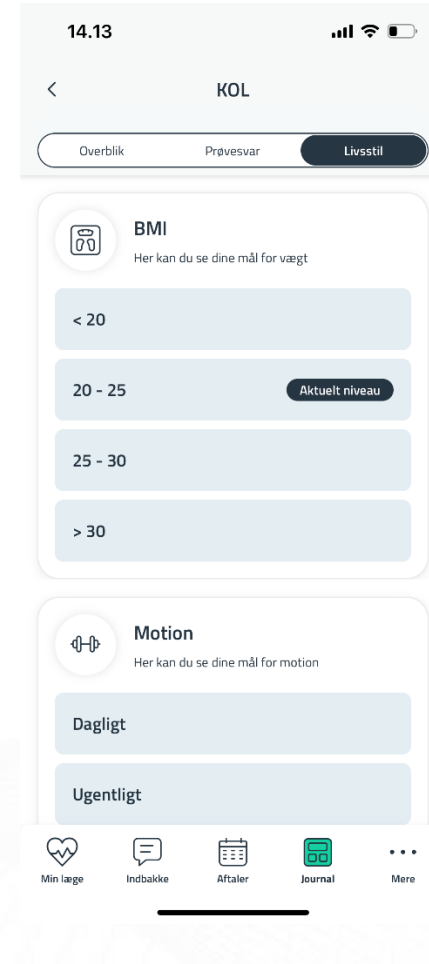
14.13

<

KOL

Overblik
Prøvesvar
Livsstil

BMI
Her kan du se dine mål for vægt

< 20

20 - 25
Aktuelt niveau

25 - 30

> 30

Motion
Her kan du se dine mål for motion

Dagligt

Ugentligt

Min læge
Indbakke
Aftaler
Journal
Mere